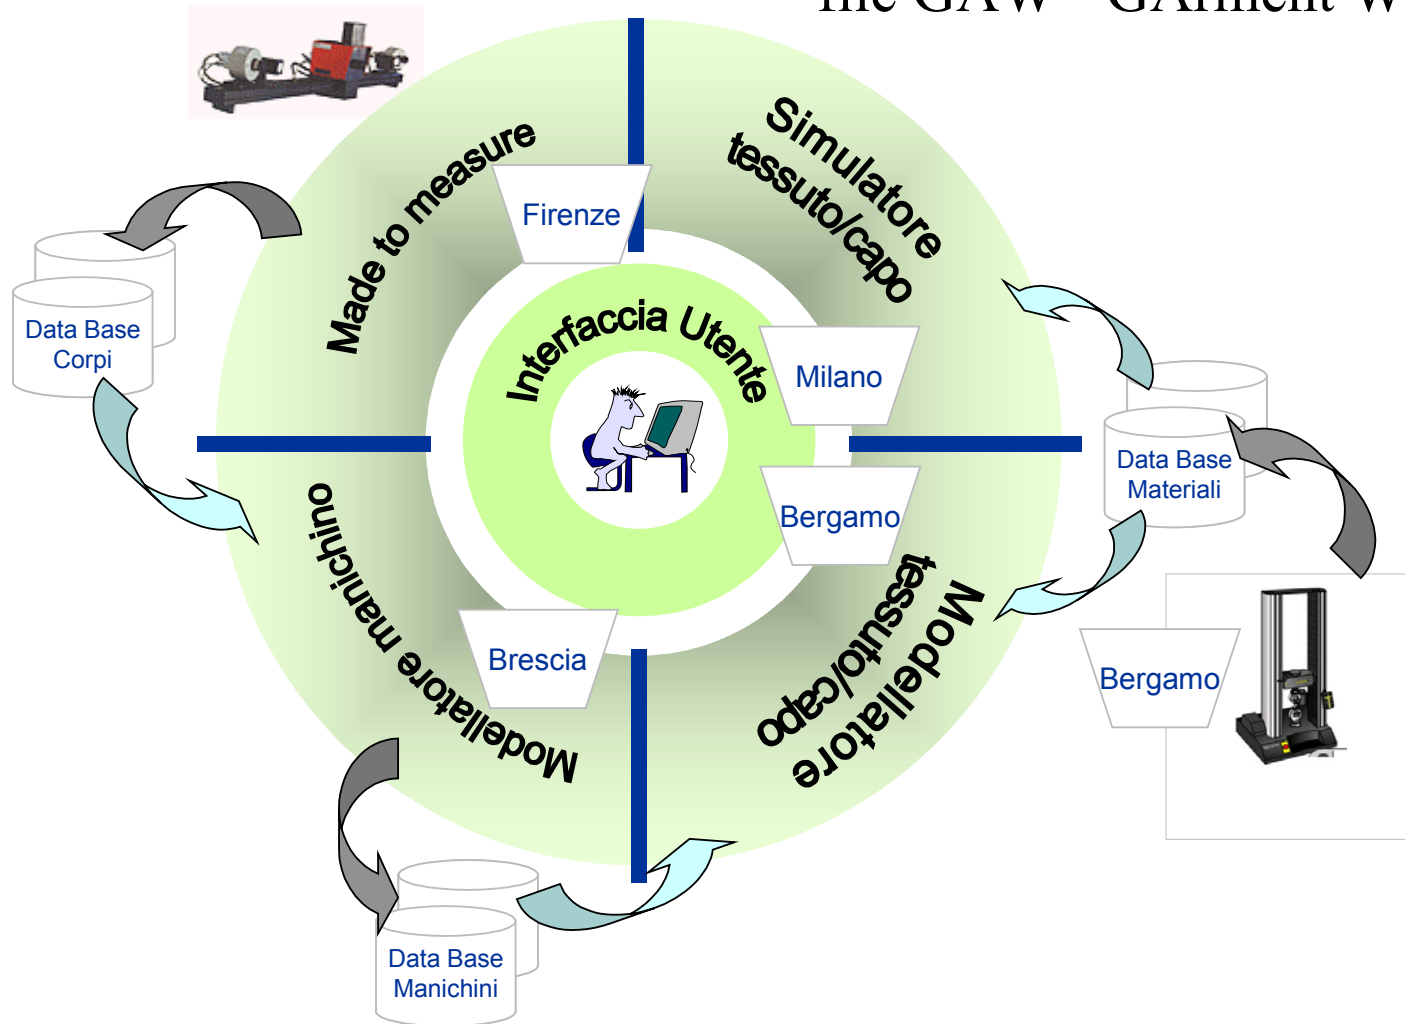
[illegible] GAW - GArment W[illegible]

Made to measure

Firenze

Simulatore tessuto/capo

Data Base Corpi

Interfaccia Utente

Milano

Data Base Materiali

Bergamo

Modellatore manichino

Brescia

Modellatore tessuto/capo

Bergamo

Data Base Manichini